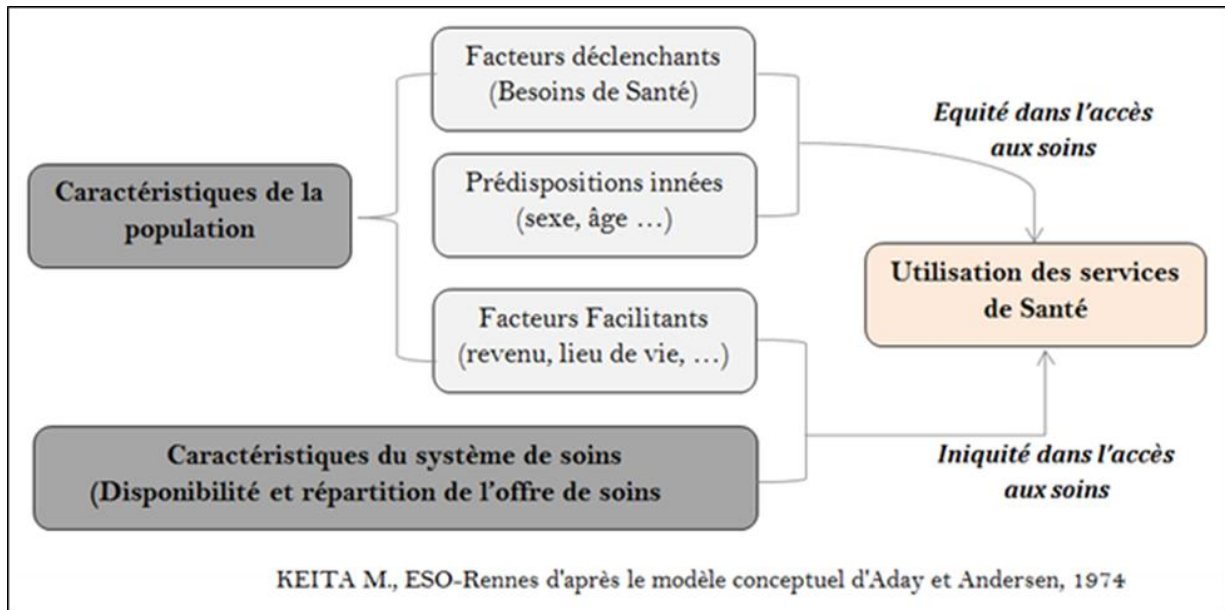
Caractéristiques de la population

Facteurs déclenchants (Besoins de Santé)

Prédispositions innées (sexe, âge …)

Facteurs Facilitants (revenu, lieu de vie, …)

Equité dans l'accès aux soins

Utilisation des services de Santé

Caractéristiques du système de soins (Disponibilité et répartition de l'offre de soins

Iniquité dans l'accès aux soins

KEITA M., ESO-Rennes d'après le modèle conceptuel d'Aday et Andersen, 1974